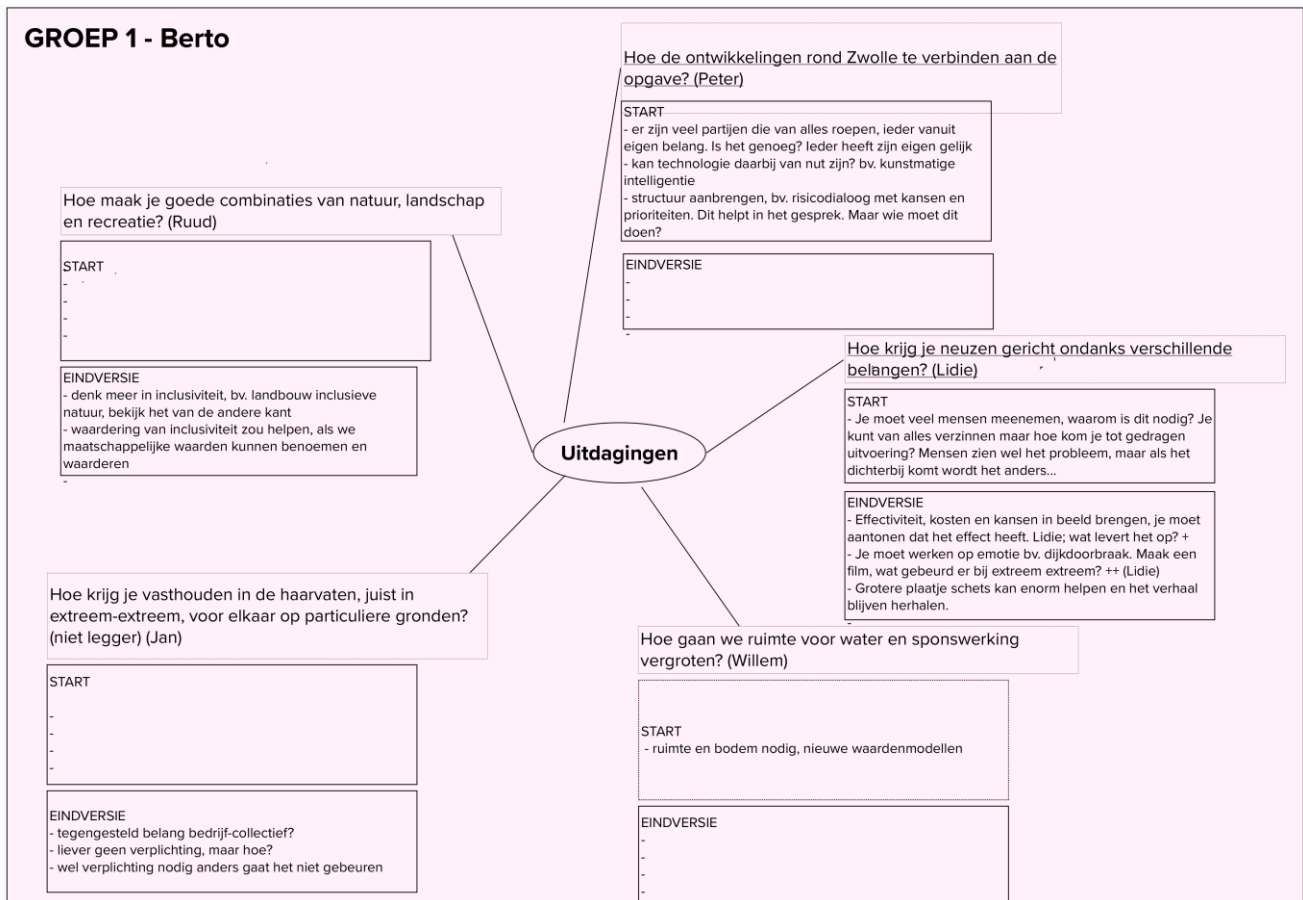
GROEP 1 - Berto

Hoe de ontwikkelingen rond Zwolle te verbinden aan de opgave? (Peter)

START
- er zijn veel partijen die van alles roepen, ieder vanuit eigen belang. Is het genoeg? Ieder heeft zijn eigen gelijk
- kan technologie daarbij van nut zijn? bv. kunstmatige intelligentie
- structuur aanbrengen, bv. risicodialoog met kansen en prioriteiten. Dit helpt in het gesprek. Maar wie moet dit doen?

EINDVERSIE
-
-
-
-

Hoe maak je goede combinaties van natuur, landschap en recreatie? (Ruud)

START
-
-
-
-

EINDVERSIE
- denk meer in inclusiviteit, bv. landbouw inclusieve natuur, bekijk het van de andere kant
- waardering van inclusiviteit zou helpen, als we maatschappelijke waarden kunnen benoemen en waarderen
-

Uitdagingen

Hoe krijg je neuzen gericht ondanks verschillende belangen? (Lidie)

START
- Je moet veel mensen meenemen, waarom is dit nodig? Je kunt van alles verzinnen maar hoe kom je tot gedragen uitvoering? Mensen zien wel het probleem, maar als het dichterbij komt wordt het anders...

EINDVERSIE
- Effectiviteit, kosten en kansen in beeld brengen, je moet aantonen dat het effect heeft. Lidie; wat levert het op? +
- Je moet werken op emotie bv. dijkdoorbraak. Maak een film, wat gebeurd er bij extreem extreem? ++ (Lidie)
- Grotere plaatje schets kan enorm helpen en het verhaal blijven herhalen.
-

Hoe krijg je vasthouden in de haarvaten, juist in extreem-extreem, voor elkaar op particuliere gronden? (niet legger) (Jan)

START
-
-
-
-

EINDVERSIE
- tegengesteld belang bedrijf-collectief?
- liever geen verplichting, maar hoe?
- wel verplichting nodig anders gaat het niet gebeuren

Hoe gaan we ruimte voor water en sponswerking vergroten? (Willem)

START
- ruimte en bodem nodig, nieuwe waardenmodellen

EINDVERSIE
-
-
-
-